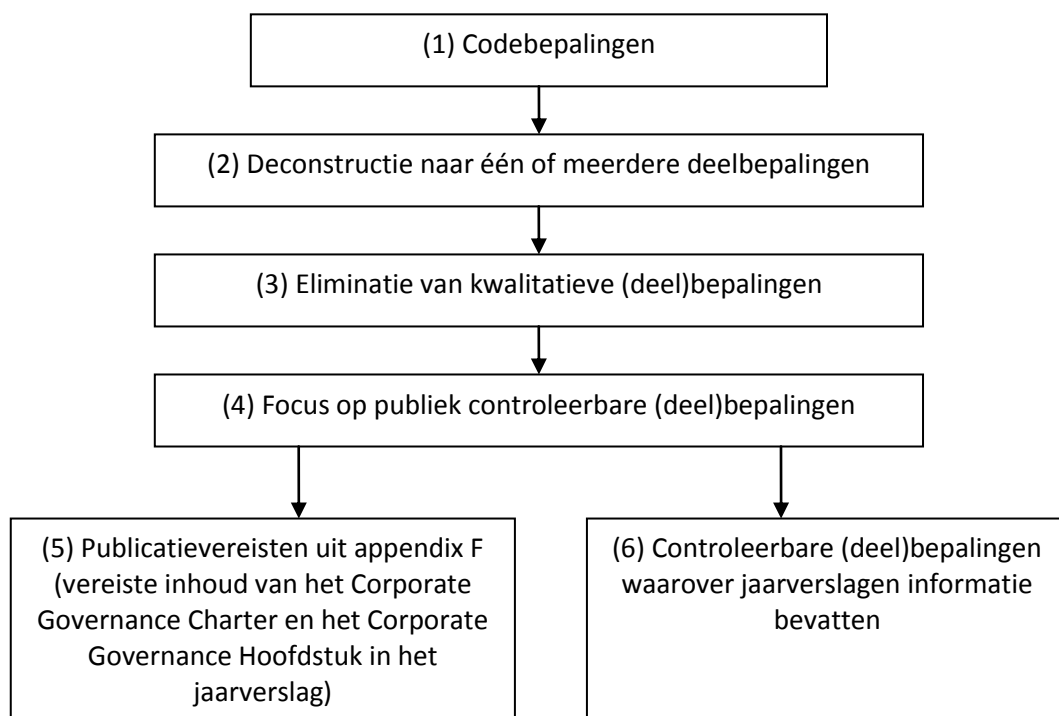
(1) Codebepalingen

(2) Deconstructie naar één of meerdere deelbepalingen

(3) Eliminatie van kwalitatieve (deel)bepalingen

(4) Focus op publiek controleerbare (deel)bepalingen

(5) Publicatievereisten uit appendix F (vereiste inhoud van het Corporate Governance Charter en het Corporate Governance Hoofdstuk in het jaarverslag)

(6) Controleerbare (deel)bepalingen waarover jaarverslagen informatie bevatten